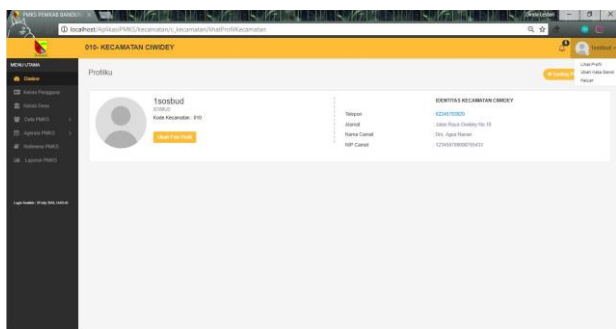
PMKS PEMKAB BANDUNG ×
ⓘ localhost/AplikasiPMKS/kecamatan/c_kecamatan/lihatProfilKecamatan
010- KECAMATAN CIWIDEY
1sosbud
MENU UTAMA
Dasbor
Kelola Pengguna
Kelola Desa
Data PMKS
Agenda PMKS
Referensi PMKS
Laporan PMKS
Login terakhir : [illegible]
Profilku
Ubah Profil
1sosbud
SOSBUD
Kode Kecamatan : 010
Ubah Foto Profil
IDENTITAS KECAMATAN CIWIDEY
Telepon 0224670920
Alamat Jalan Raya Ciwidey No 18
Nama Camat Drs. Agus Nanan
NIP Camat 12345678900987654321
Lihat Profil
Ubah Kata Sandi
Keluar